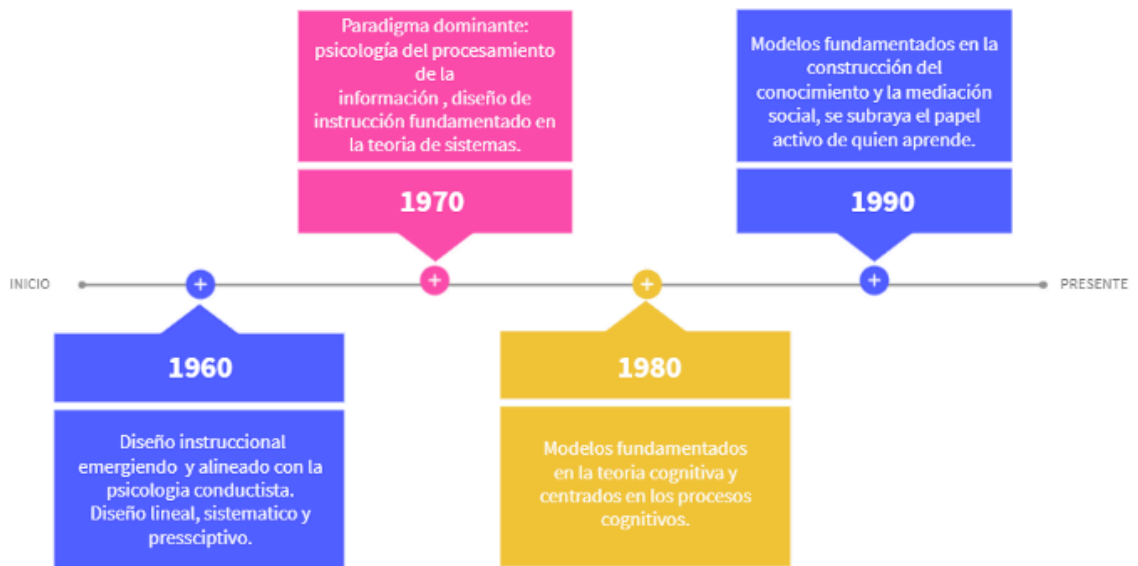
Paradigma dominante: psicología del procesamiento de la información , diseño de instrucción fundamentado en la teoria de sistemas.

1970

Modelos fundamentados en la construcción del conocimiento y la mediación social, se subraya el papel activo de quien aprende.

1990

INICIO

+

+

+

+

PRESENTE

1960

Diseño instruccional emergiendo y alineado con la psicologia conductista. Diseño lineal, sistematico y pressciptivo.

1980

Modelos fundamentados en la teoria cognitiva y centrados en los procesos cognitivos.